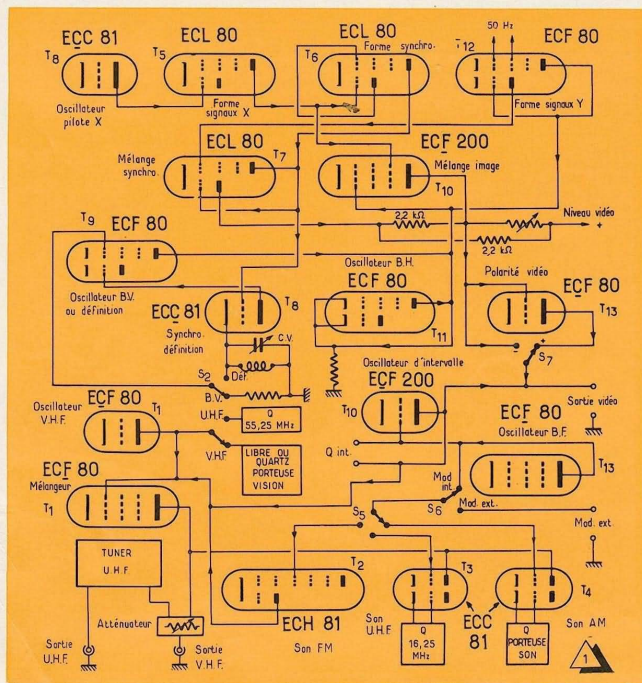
ECC 81
T8
Oscillateur pilote X

ECL 80
T5
Forme signaux X

ECL 80
T6
Forme synchro.

50 Hz
T12
ECF 80
Forme signaux Y

Mélange synchro.
ECL 80
T7

ECF 200
Mélange image
T10

2,2 kΩ
2,2 kΩ
Niveau vidéo

T9
ECF 80
Oscillateur B.V. ou définition

Oscillateur B.H.
ECF 80
T11

Polarité vidéo
ECF 80
T13

ECC 81
T8
Synchro. définition
C.V.
Def
S2
B.V.
U.H.F.

Oscillateur d'intervalle
ECF 200
T10

S7
Sortie vidéo

Oscillateur V.H.F.
ECF 80
T1

Q
55,25 MHz

V.H.F.
LIBRE OU QUARTZ PORTEUSE VISION

Q int.

ECF 80
Oscillateur B.F.
T13

ECF 80
Mélangeur
T1

Mod int.
S6
Mod. ext.
S5
Mod. ext

TUNER
U.H.F.

T2
ECH 81
Son FM

T3
Son U.H.F.
Q
16,25 MHz

ECC 81

T4
Son AM
Q
PORTEUSE SON

Atténuateur
Sortie U.H.F.
Sortie V.H.F.

1